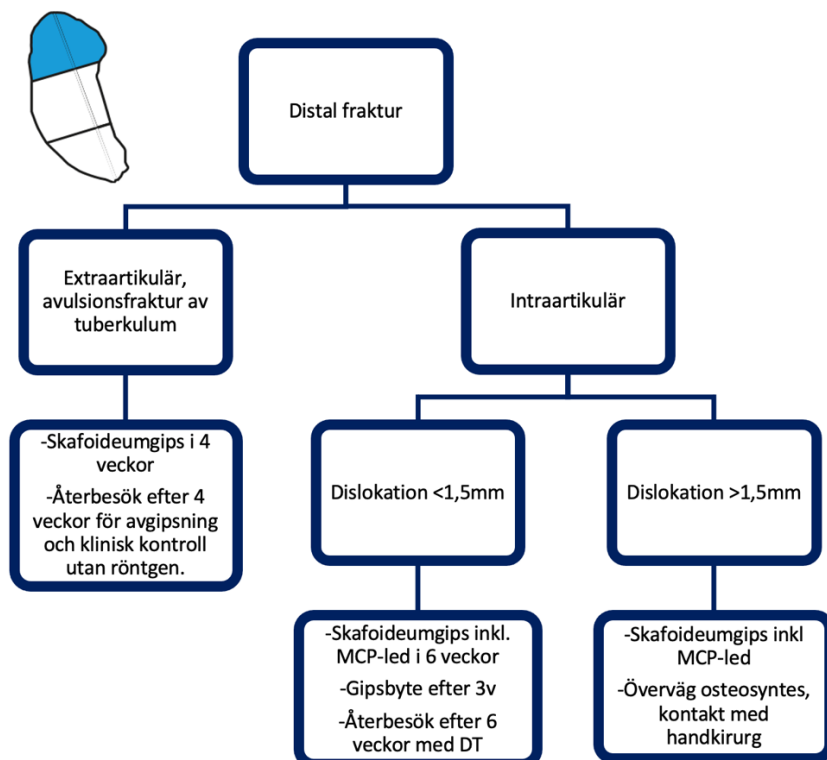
Distal fraktur

Extraartikulär, avulsionsfraktur av tuberkulum

Intraartikulär

-Skafoideumgips i 4 veckor

-Återbesök efter 4 veckor för avgipsning och klinisk kontroll utan röntgen.

Dislokation <1,5mm

Dislokation >1,5mm

-Skafoideumgips inkl. MCP-led i 6 veckor

-Gipsbyte efter 3v

-Återbesök efter 6 veckor med DT

-Skafoideumgips inkl MCP-led

-Överväg osteosyntes, kontakt med handkirurg